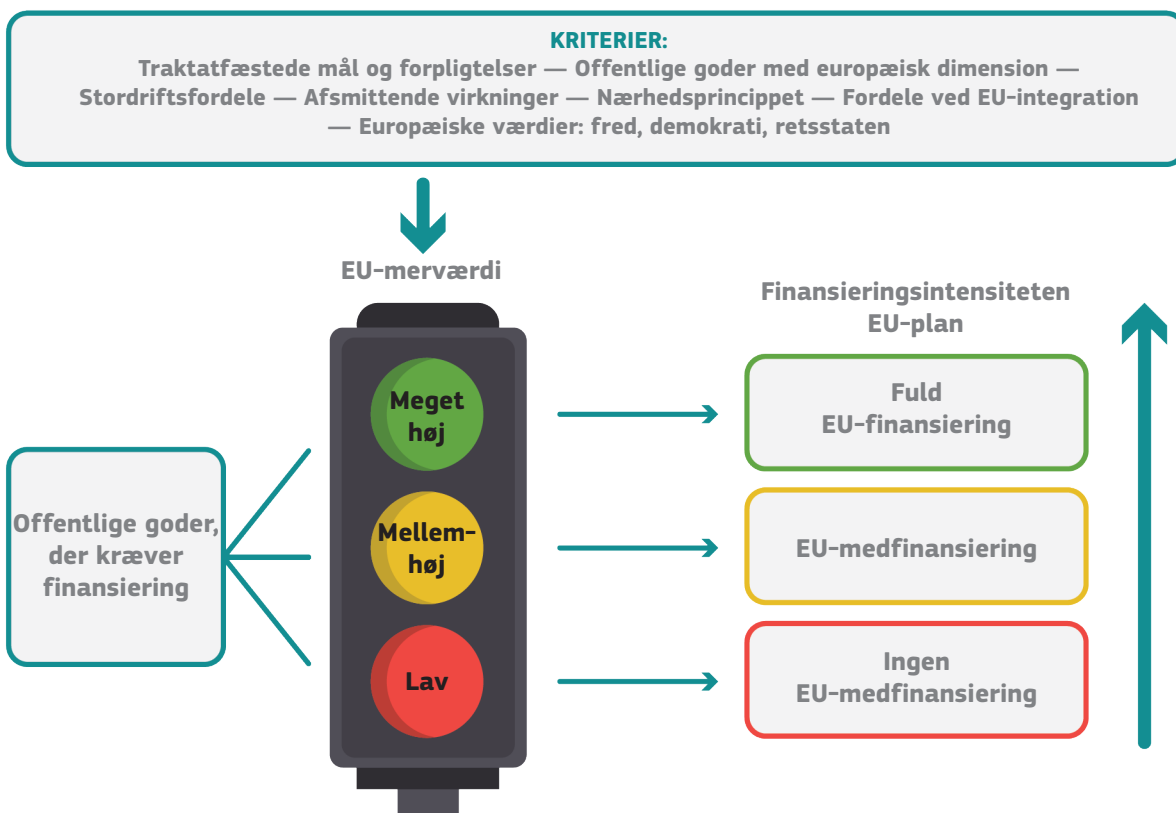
KRITERIER:
Traktatfæstede mål og forpligtelser — Offentlige goder med europæisk dimension — Stordriftsfordele — Afsmittende virkninger — Nærhedsprincippet — Fordele ved EU-integration — Europæiske værdier: fred, demokrati, retsstaten

EU-merværdi

Finansieringsintensiteten EU-plan

Offentlige goder, der kræver finansiering

Meget høj

Mellem-høj

Lav

Fuld EU-finansiering

EU-medfinansiering

Ingen EU-medfinansiering